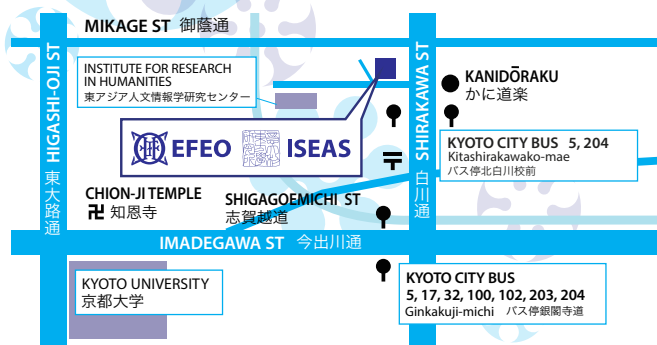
MIKAGE ST 御蔭通

HIGASHI-OJI ST 東大路通

INSTITUTE FOR RESEARCH IN HUMANITIES
東アジア人文情報学研究センター

EFEO ISEAS

SHIRAKAWA ST 白川通

KANIDŌRAKU
かに道楽

KYOTO CITY BUS 5, 204
Kitashirakawako-mae
バス停北白川校前

CHION-JI TEMPLE
卍 知恩寺

SHIGAGOEMICHI ST
志賀越道

IMADEGAWA ST 今出川通

KYOTO UNIVERSITY
京都大学

KYOTO CITY BUS
5, 17, 32, 100, 102, 203, 204
Ginkakuji-michi バス停銀閣寺道